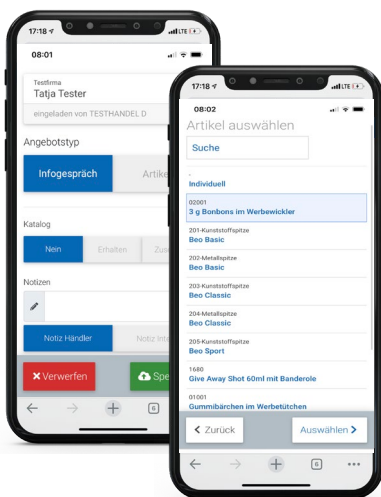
17:18
LTE
08:01
Testfirma
Tatja Tester
eingeladen von TESTHANDEL D
Angebotstyp
Infogespräch
Artike
Katalog
Nein
Erhalten
Zus
Notizen
Notiz Händler
Notiz Inte
Verwerfen
Spe
6

17:18
LTE
08:02
Artikel auswählen
Suche
-
Individuell
02001
3 g Bonbons im Werbewickler
201-Kunststoffspitze
Beo Basic
202-Metallspitze
Beo Basic
203-Kunststoffspitze
Beo Classic
204-Metallspitze
Beo Classic
205-Kunststoffspitze
Beo Sport
1680
Give Away Shot 60ml mit Banderole
01001
Gummibärchen im Werbetütchen
Zurück
Auswählen
6